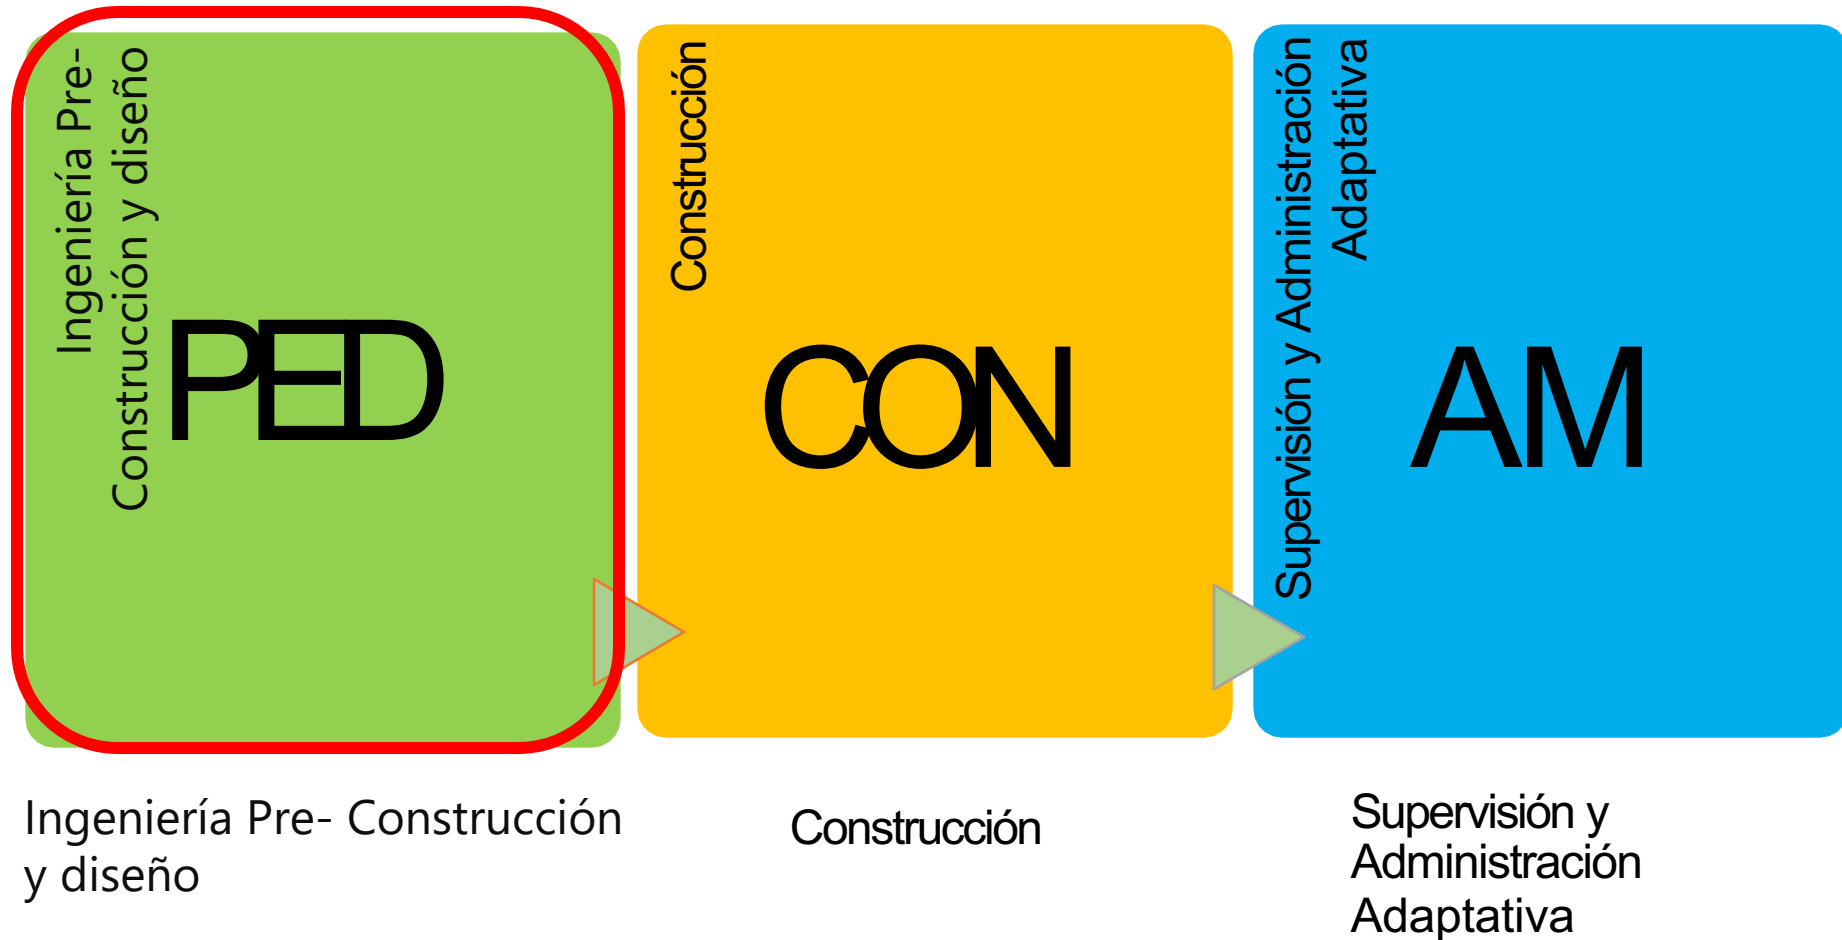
Ingeniería Pre- Construcción y diseño

PED

Construcción

CON

Supervisión y Administración Adaptativa

AM

Ingeniería Pre- Construcción y diseño

Construcción

Supervisión y Administración Adaptativa